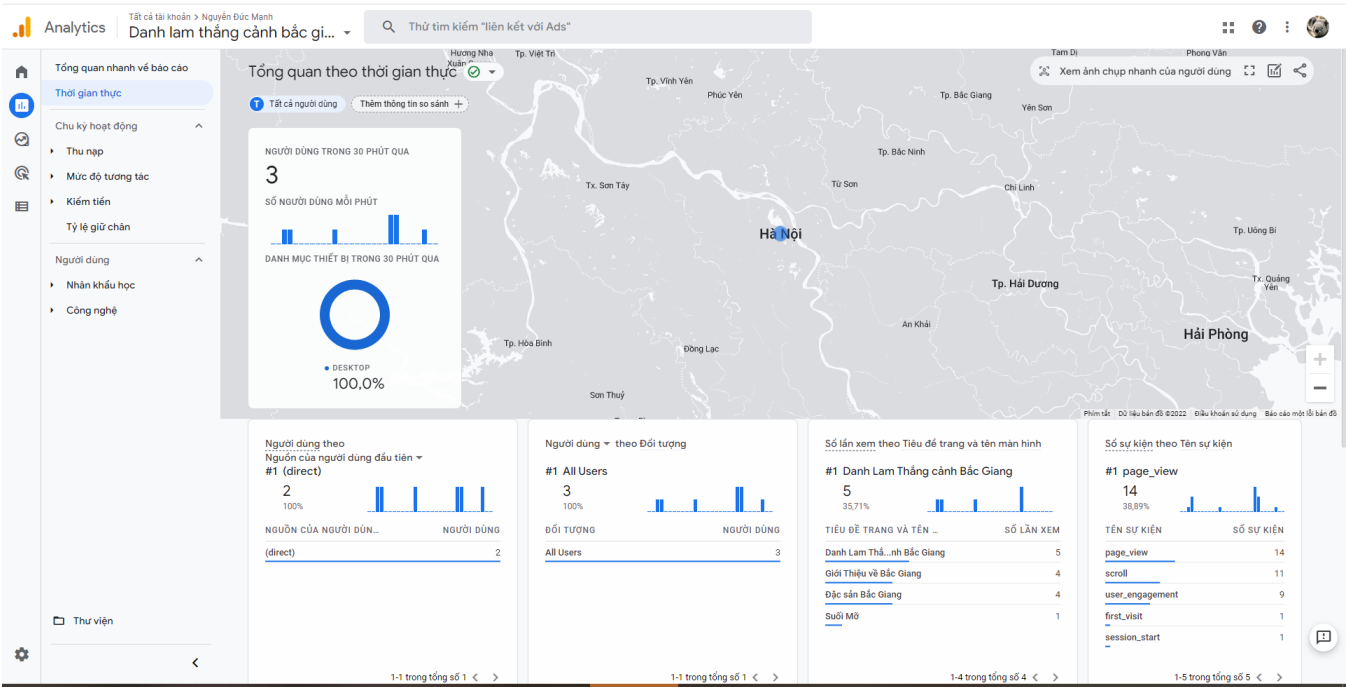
Analytics
Tất cả tài khoản > Nguyễn Đức Mạnh
Danh lam thắng cảnh bắc gi...
Thử tìm kiếm "liên kết với Ads"

Tổng quan nhanh về báo cáo
Thời gian thực
Chu kỳ hoạt động
Thu nạp
Mức độ tương tác
Kiếm tiền
Tỷ lệ giữ chân
Người dùng
Nhân khẩu học
Công nghệ
Thư viện

Tổng quan theo thời gian thực
Xem ảnh chụp nhanh của người dùng
Tất cả người dùng
Thêm thông tin so sánh

Hương Nha
Tp. Việt Trì
Xuân
Tam Dị
Phong Vân
Tp. Vĩnh Yên
Phúc Yên
Tp. Bắc Giang
Yên Sơn
Tp. Bắc Ninh
Tx. Sơn Tây
Từ Sơn
Chí Linh
Hà Nội
Tp. Uông Bí
Tp. Hải Dương
Tx. Quảng Yên
An Khải
Hải Phòng
Tp. Hòa Bình
Đồng Lạc
Sơn Thuỷ
Phím tắt Dữ liệu bản đồ ©2022 Điều khoản sử dụng Báo cáo một lỗi bản đồ

NGƯỜI DÙNG TRONG 30 PHÚT QUA
3
SỐ NGƯỜI DÙNG MỖI PHÚT
DANH MỤC THIẾT BỊ TRONG 30 PHÚT QUA
DESKTOP
100,0%

Người dùng theo
Nguồn của người dùng đầu tiên
#1 (direct)
2
100%
NGUỒN CỦA NGƯỜI DÙN... NGƯỜI DÙNG
(direct) 2
1-1 trong tổng số 1

Người dùng theo Đối tượng
#1 All Users
3
100%
ĐỐI TƯỢNG NGƯỜI DÙNG
All Users 3
1-1 trong tổng số 1

Số lần xem theo Tiêu đề trang và tên màn hình
#1 Danh Lam Thắng cảnh Bắc Giang
5
35,71%
TIÊU ĐỀ TRANG VÀ TÊN ... SỐ LẦN XEM
Danh Lam Thắ...nh Bắc Giang 5
Giới Thiệu về Bắc Giang 4
Đặc sản Bắc Giang 4
Suối Mỡ 1
1-4 trong tổng số 4

Số sự kiện theo Tên sự kiện
#1 page_view
14
38,89%
TÊN SỰ KIỆN SỐ SỰ KIỆN
page_view 14
scroll 11
user_engagement 9
first_visit 1
session_start 1
1-5 trong tổng số 5